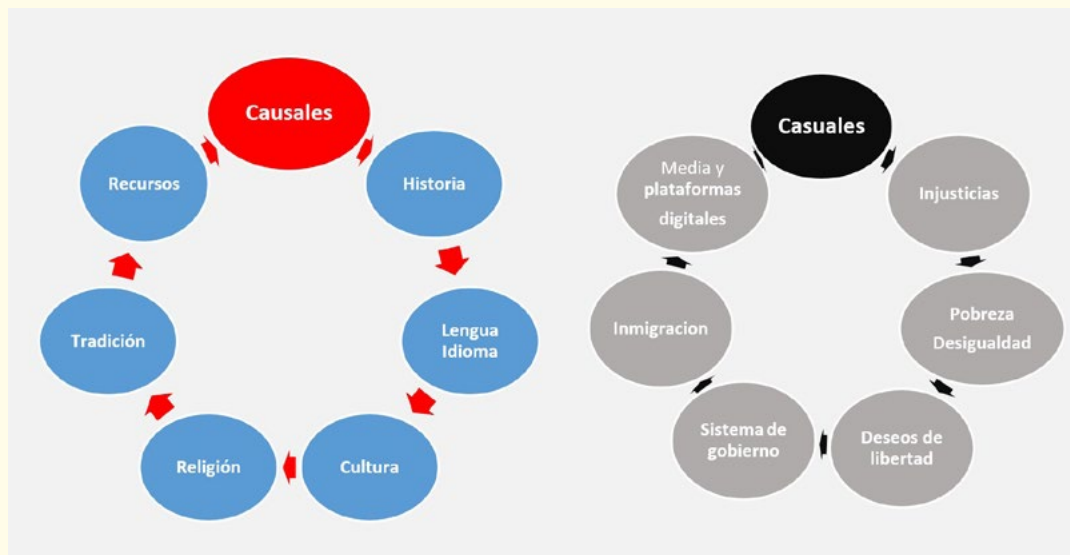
Causales

Historia

Lengua Idioma

Cultura

Religión

Tradición

Recursos

Casuales

Injusticias

Pobreza Desigualdad

Deseos de libertad

Sistema de gobierno

Inmigracion

Media y plataformas digitales